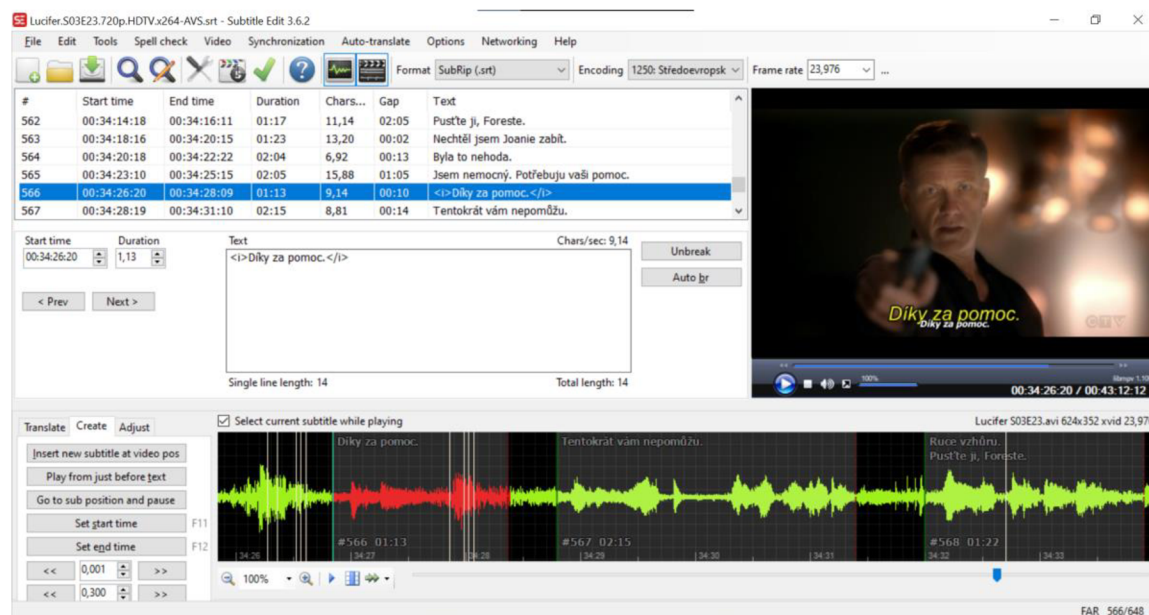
Lucifer.S03E23.720p.HDTV.x264-AVS.srt - Subtitle Edit 3.6.2

File Edit Tools Spell check Video Synchronization Auto-translate Options Networking Help

Format SubRip (.srt) Encoding 1250: Středoevropsk Frame rate 23,976 ...

| # | Start time | End time | Duration | Chars... | Gap | Text |
|---|---|---|---|---|---|---|
| 562 | 00:34:14:18 | 00:34:16:11 | 01:17 | 11,14 | 02:05 | Pusťte ji, Foreste. |
| 563 | 00:34:18:16 | 00:34:20:15 | 01:23 | 13,20 | 00:02 | Nechtěl jsem Joanie zabít. |
| 564 | 00:34:20:18 | 00:34:22:22 | 02:04 | 6,92 | 00:13 | Byla to nehoda. |
| 565 | 00:34:23:10 | 00:34:25:15 | 02:05 | 15,88 | 01:05 | Jsem nemocný. Potřebuju vaši pomoc. |
| 566 | 00:34:26:20 | 00:34:28:09 | 01:13 | 9,14 | 00:10 | <i>Díky za pomoc.</i> |
| 567 | 00:34:28:19 | 00:34:31:10 | 02:15 | 8,81 | 00:14 | Tentokrát vám nepomůžu. |

Start time Duration
00:34:26:20 1,13
Text Chars/sec: 9,14
<i>Díky za pomoc.</i>
Unbreak
Auto br
< Prev Next >
Single line length: 14 Total length: 14

Díky za pomoc.
Díky za pomoc.
00:34:26:20 / 00:43:12:12

Translate Create Adjust
Select current subtitle while playing
Lucifer S03E23.avi 624x352 xvid 23,97
Insert new subtitle at video pos
Play from just before text
Go to sub position and pause
Set start time F11
Set end time F12
<< 0,001 >>
<< 0,300 >>

Díky za pomoc. Tentokrát vám nepomůžu. Ruce vzhůru. Pusťte ji, Foreste.
#566 01:13 #567 02:15 #568 01:22
34:26 34:27 34:28 34:29 34:30 34:31 34:32 34:33
100%

FAR 566/648